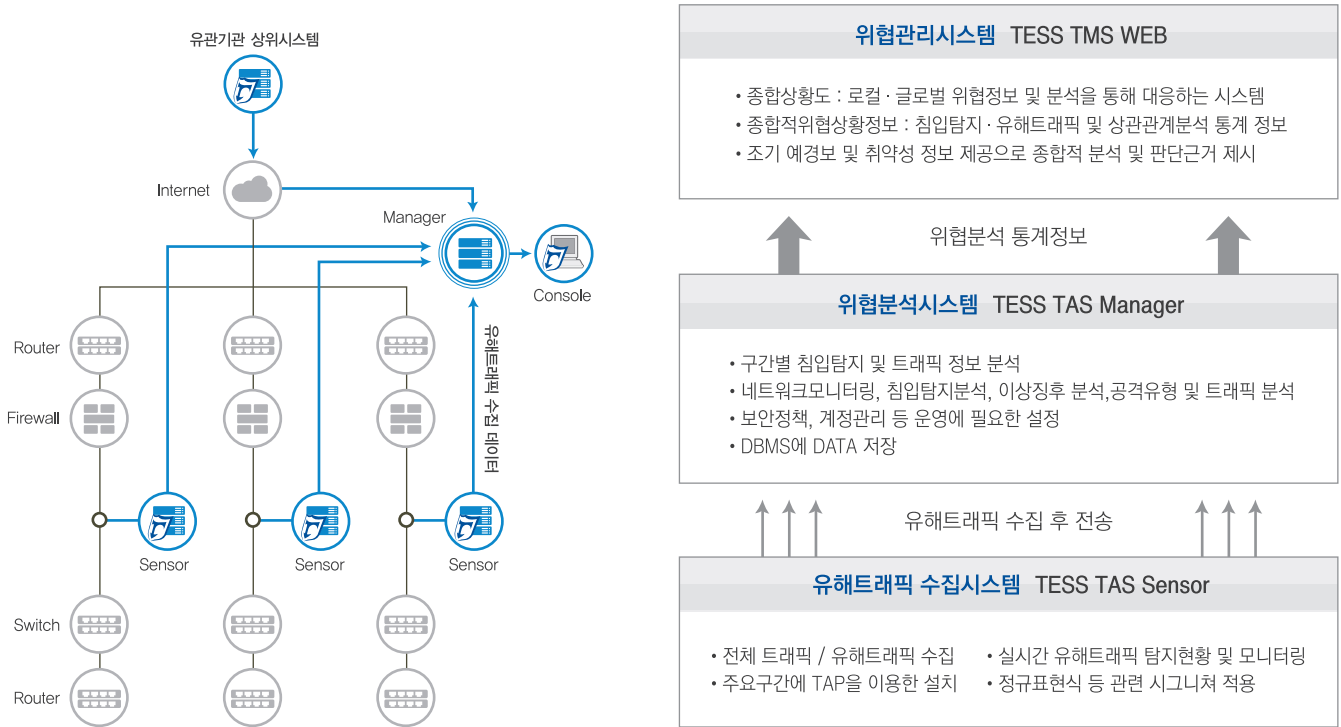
유관기관 상위시스템

Internet

Manager

Console

Router

Firewall

Sensor

Sensor

Sensor

유해트래픽 수집 데이터

Switch

Router

위협관리시스템 TESS TMS WEB

• 종합상황도 : 로컬 · 글로벌 위협정보 및 분석을 통해 대응하는 시스템
• 종합적위협상황정보 : 침입탐지 · 유해트래픽 및 상관관계분석 통계 정보
• 조기 예경보 및 취약성 정보 제공으로 종합적 분석 및 판단근거 제시

위협분석 통계정보

위협분석시스템 TESS TAS Manager

• 구간별 침입탐지 및 트래픽 정보 분석
• 네트워크모니터링, 침입탐지분석, 이상징후 분석,공격유형 및 트래픽 분석
• 보안정책, 계정관리 등 운영에 필요한 설정
• DBMS에 DATA 저장

유해트래픽 수집 후 전송

유해트래픽 수집시스템 TESS TAS Sensor

• 전체 트래픽 / 유해트래픽 수집
• 주요구간에 TAP을 이용한 설치

• 실시간 유해트래픽 탐지현황 및 모니터링
• 정규표현식 등 관련 시그니쳐 적용